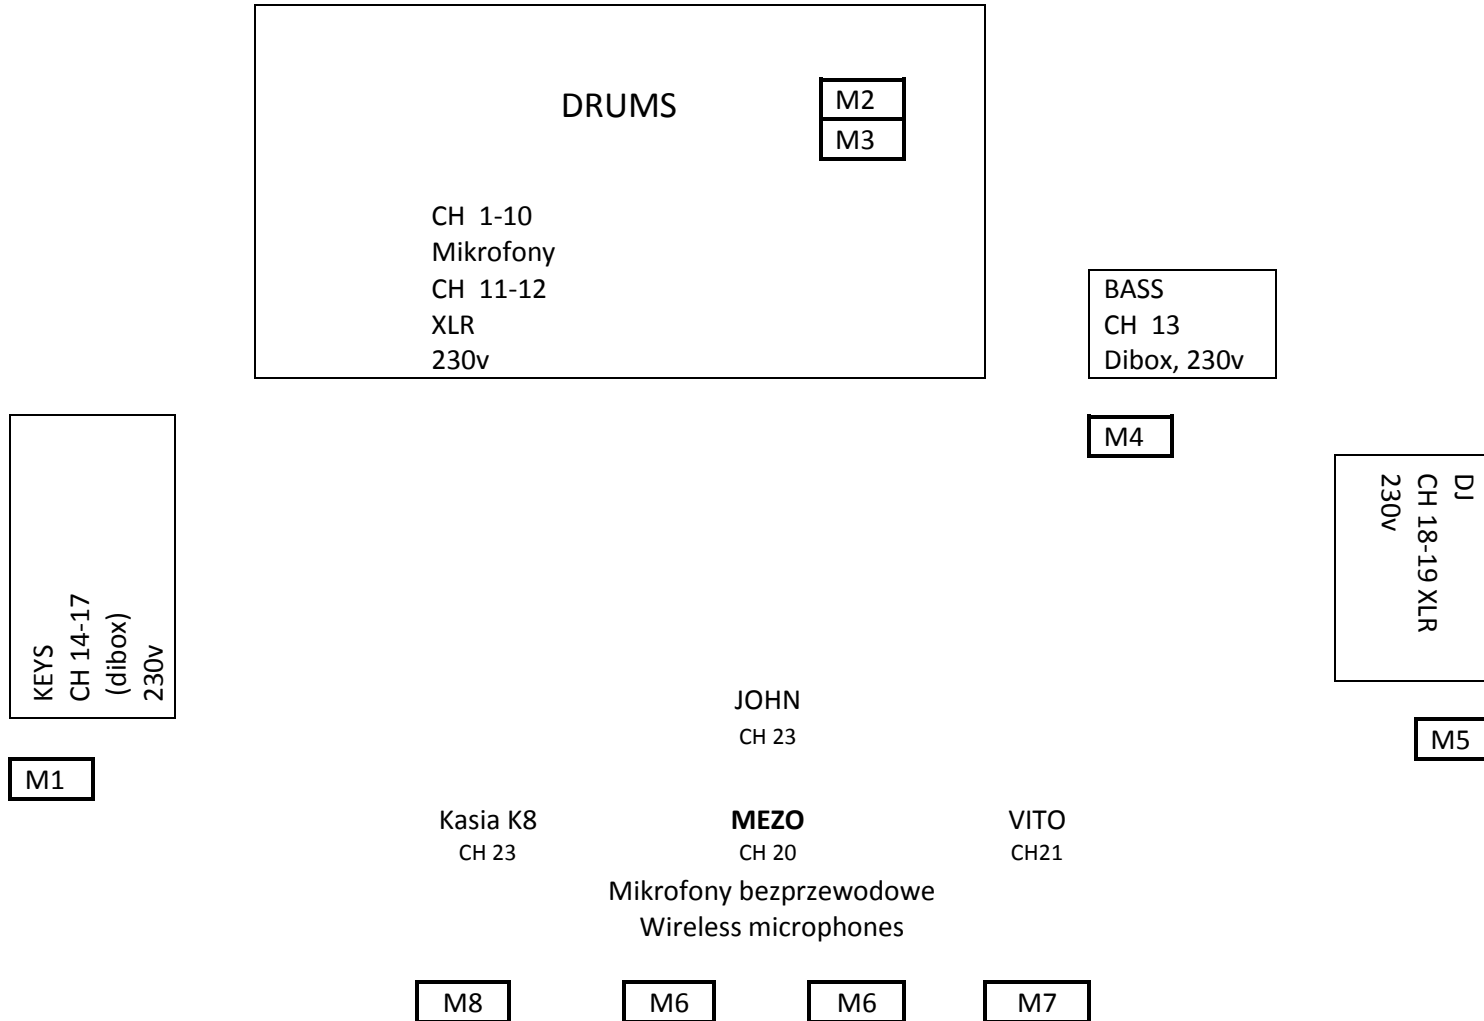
DRUMS

M2
M3

CH 1-10
Mikrofony
CH 11-12
XLR
230v

BASS
CH 13
Dibox, 230v

M4

KEYS
CH 14-17
(dibox)
230v

DJ
CH 18-19 XLR
230v

M1

JOHN
CH 23

M5

Kasia K8
CH 23

**MEZO**
CH 20

VITO
CH21

Mikrofony bezprzewodowe
Wireless microphones

M8 M6 M6 M7